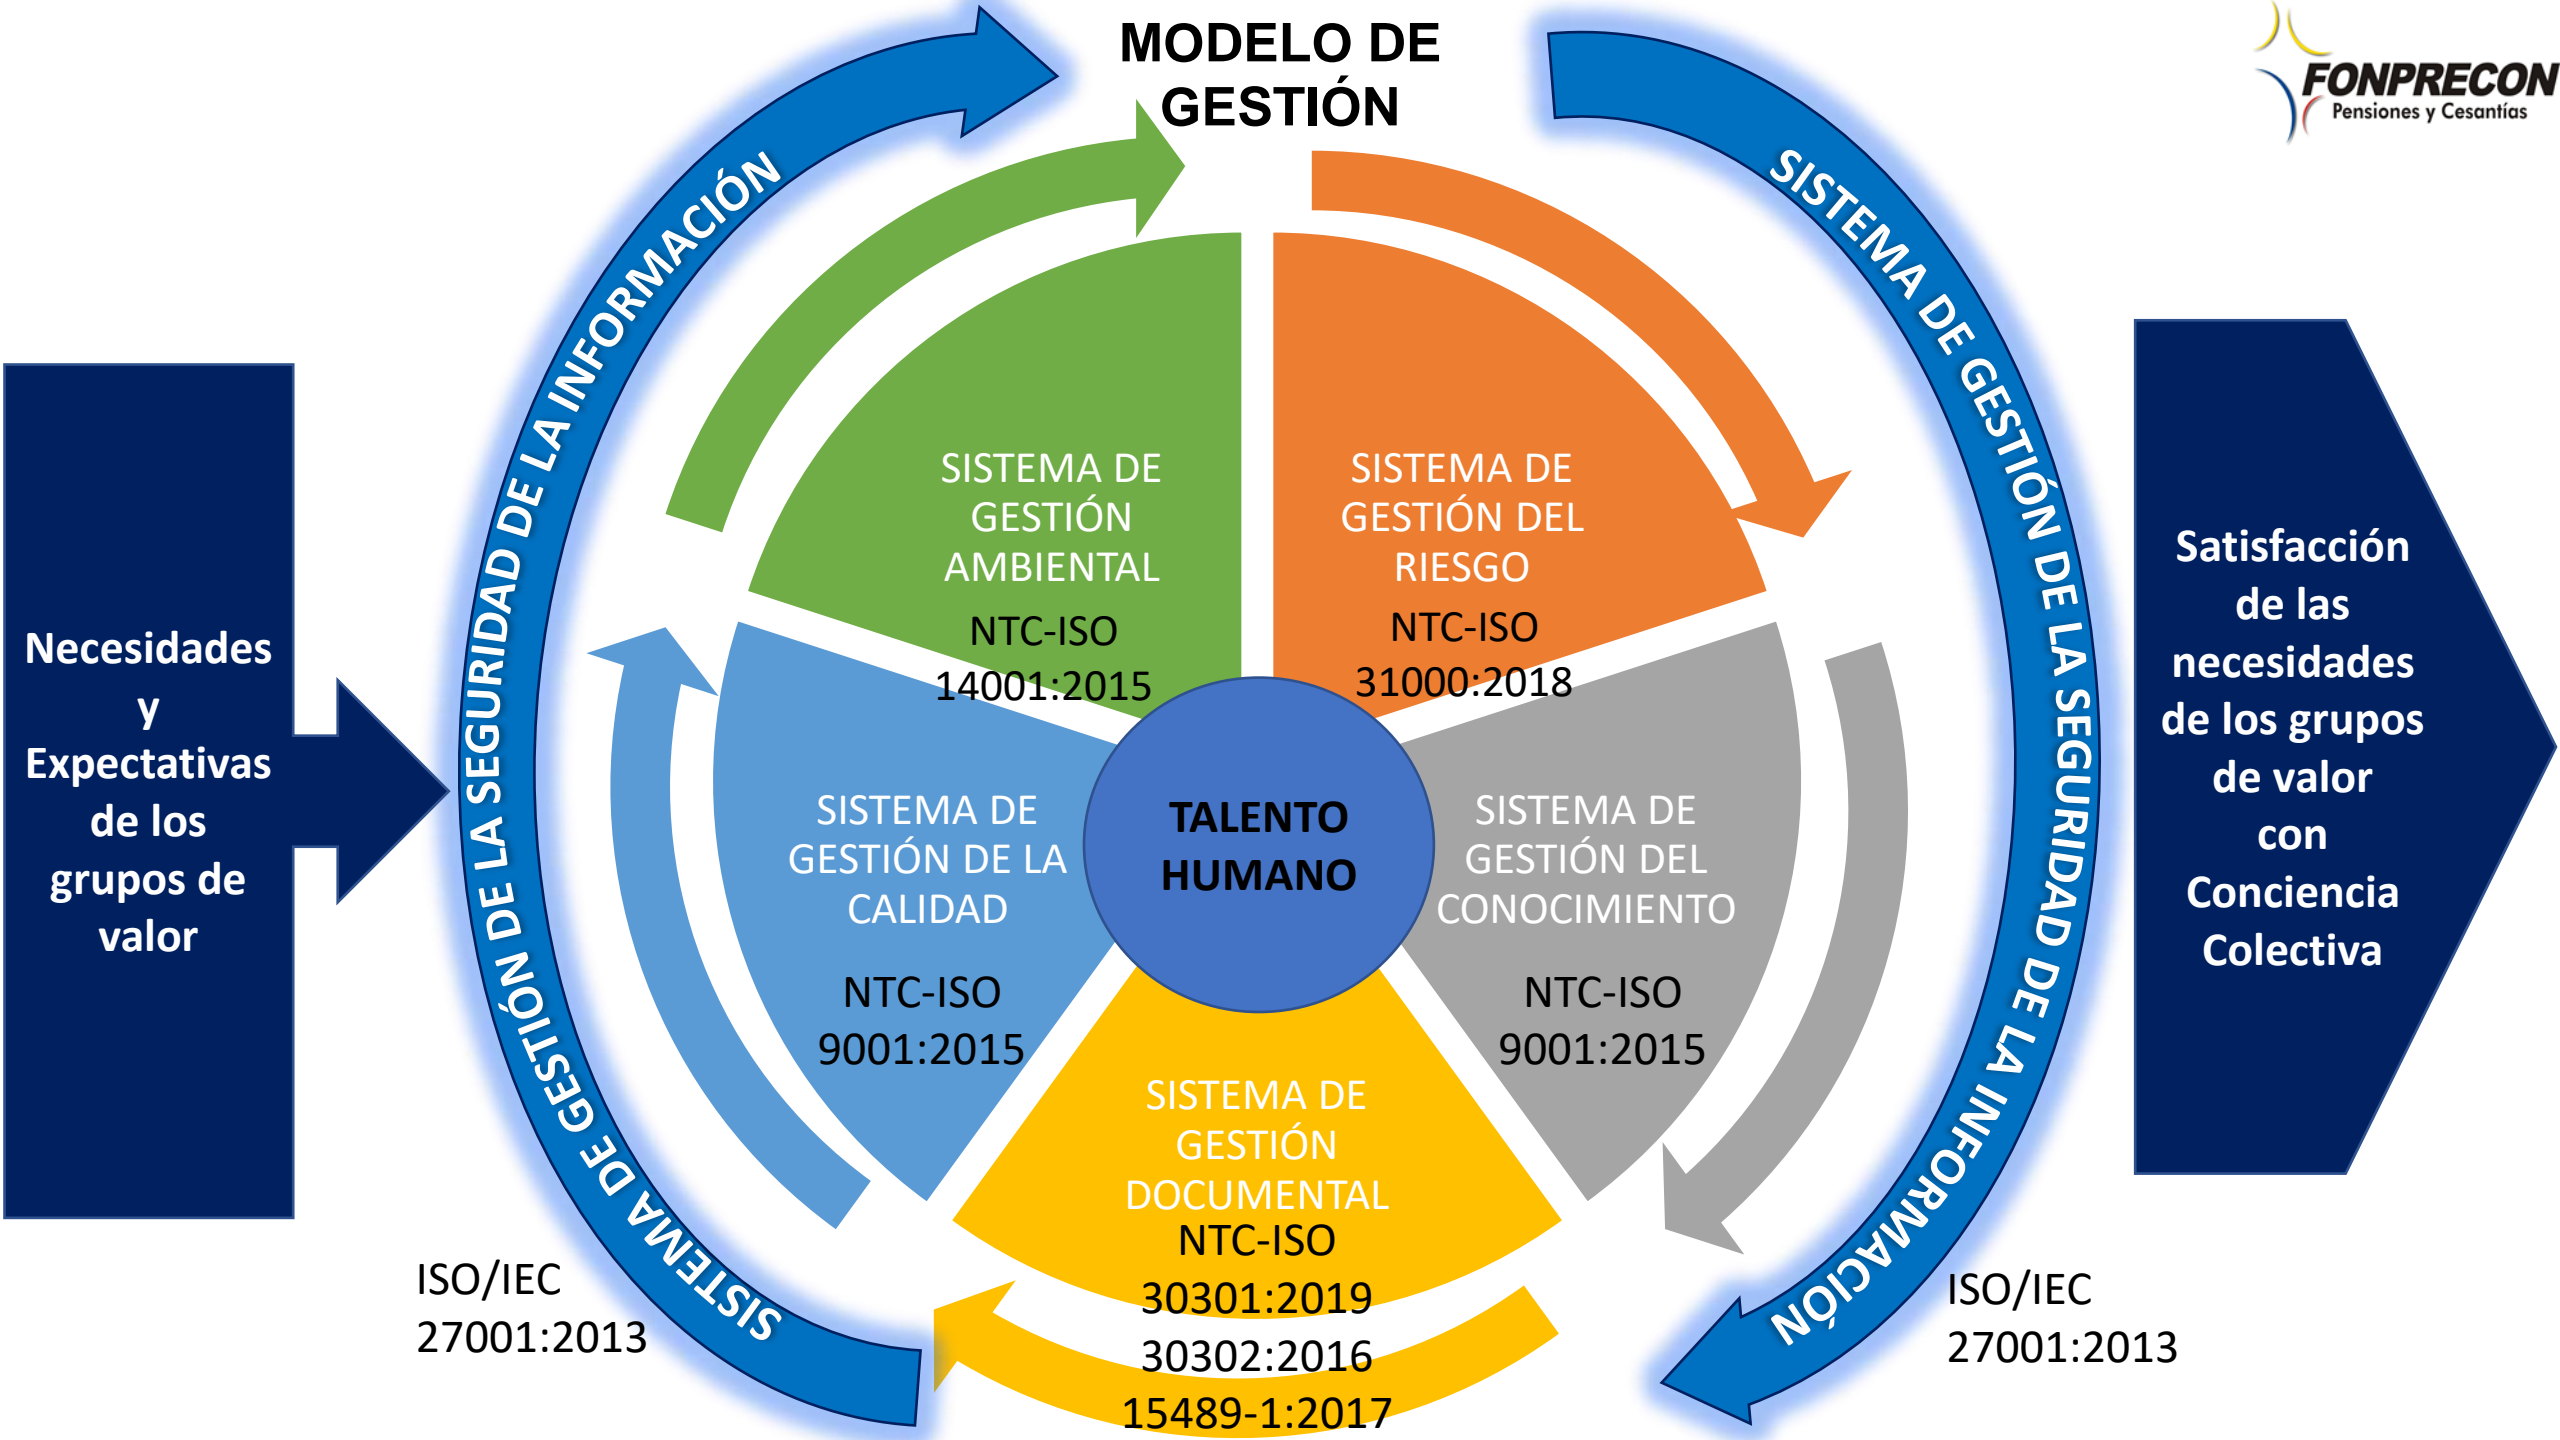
MODELO DE GESTIÓN

FONPRECON
Pensiones y Cesantías

Necesidades y Expectativas de los grupos de valor

SISTEMA DE GESTIÓN DE LA SEGURIDAD DE LA INFORMACIÓN

SISTEMA DE GESTIÓN AMBIENTAL
NTC-ISO 14001:2015

SISTEMA DE GESTIÓN DEL RIESGO
NTC-ISO 31000:2018

SISTEMA DE GESTIÓN DE LA SEGURIDAD DE LA INFORMACIÓN

Satisfacción de las necesidades de los grupos de valor con Conciencia Colectiva

SISTEMA DE GESTIÓN DE LA CALIDAD
NTC-ISO 9001:2015

TALENTO HUMANO

SISTEMA DE GESTIÓN DEL CONOCIMIENTO
NTC-ISO 9001:2015

SISTEMA DE GESTIÓN DOCUMENTAL
NTC-ISO 30301:2019 30302:2016 15489-1:2017

ISO/IEC 27001:2013

ISO/IEC 27001:2013